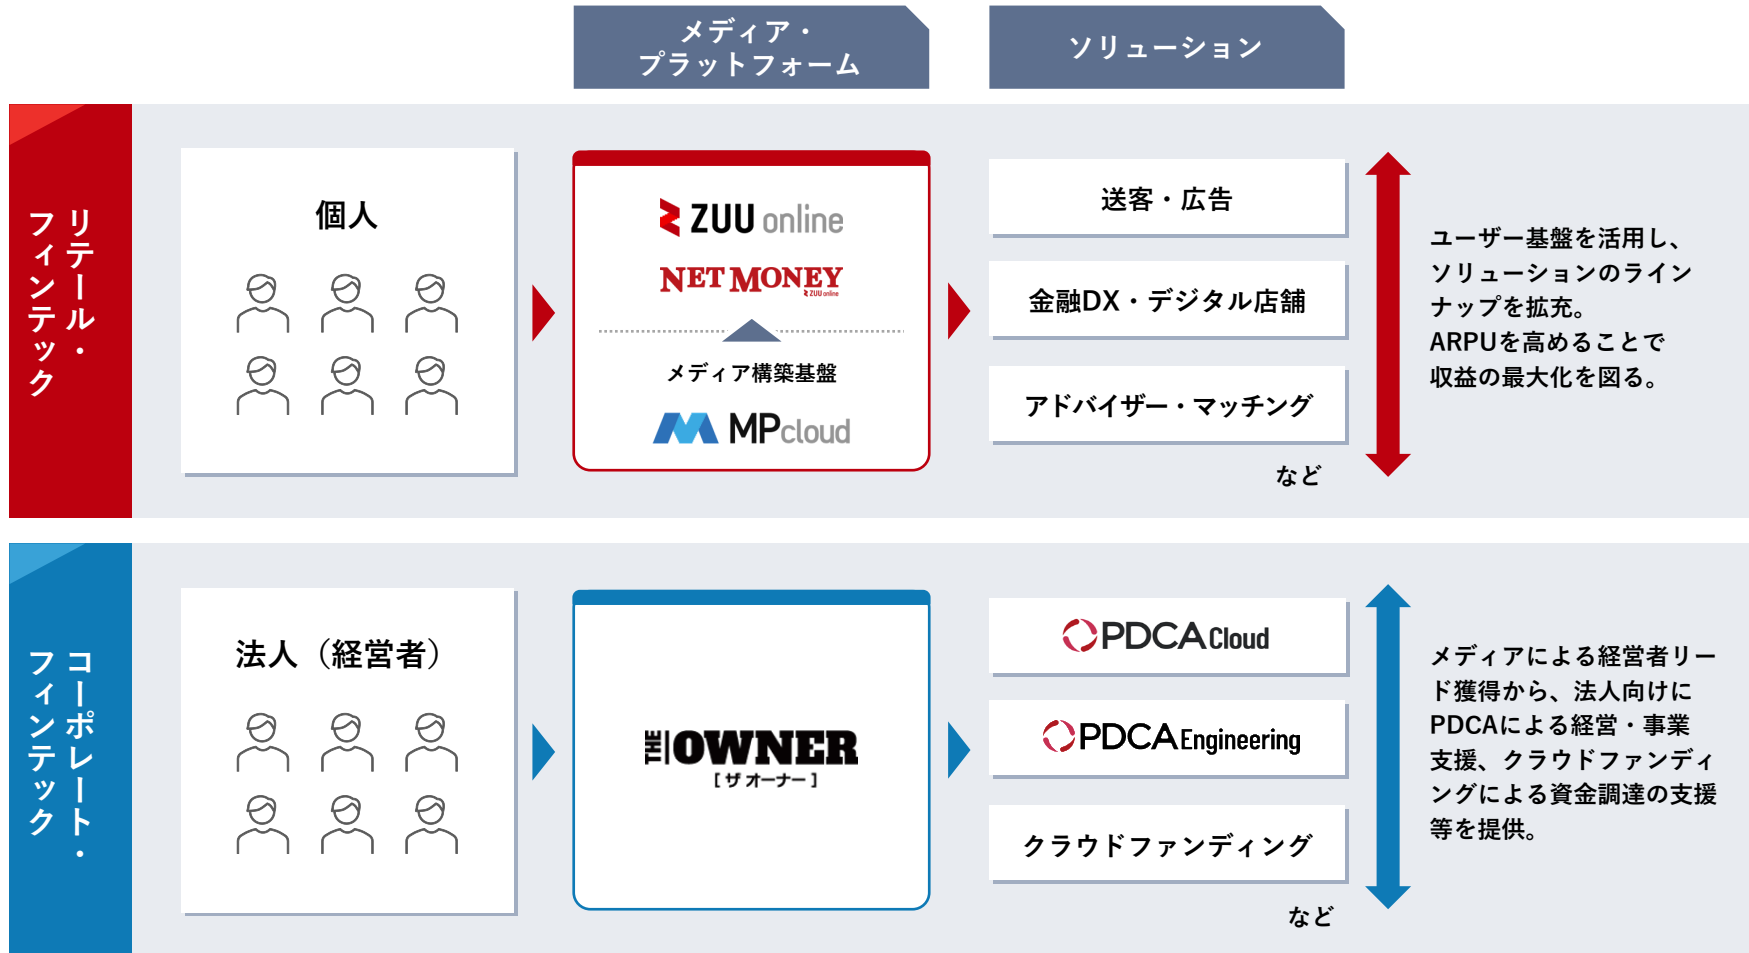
メディア・
プラットフォーム

ソリューション

リテール・
フィンテック

個人

ZUU online

NET MONEY
ZUU online

メディア構築基盤

MPcloud

送客・広告

金融DX・デジタル店舗

アドバイザー・マッチング

など

ユーザー基盤を活用し、ソリューションのラインナップを拡充。
ARPUを高めることで収益の最大化を図る。

コーポレート・
フィンテック

法人（経営者）

THE OWNER
［ザオーナー］

PDCA Cloud

PDCA Engineering

クラウドファンディング

など

メディアによる経営者リード獲得から、法人向けにPDCAによる経営・事業支援、クラウドファンディングによる資金調達の支援等を提供。